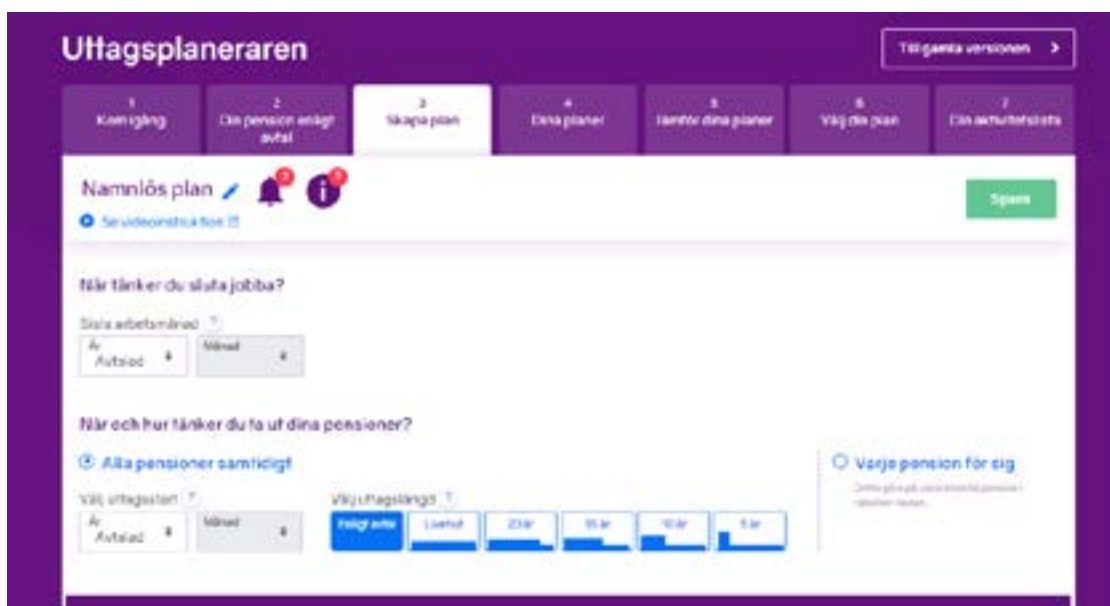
Uttagsplaneraren

Till gamla versionen >

1 Kom igång

2 Din pension enligt avtal

3 Skapa plan

4 Dina planer

5 Jämför dina planer

6 Välj din plan

7 Din sammanfattning

Namnlös plan

Se videoinstruktion

Spara

När tänker du sluta jobba?

Sista arbetsmånad ?

År Avtalad

Månad

När och hur tänker du ta ut dina pensioner?

Alla pensioner samtidigt

Välj uttagsstart ?

År Avtalad

Månad

Välj uttagslängd ?

Enligt avtal

Livsvarigt

20 år

15 år

10 år

5 år

Varje pension för sig

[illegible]